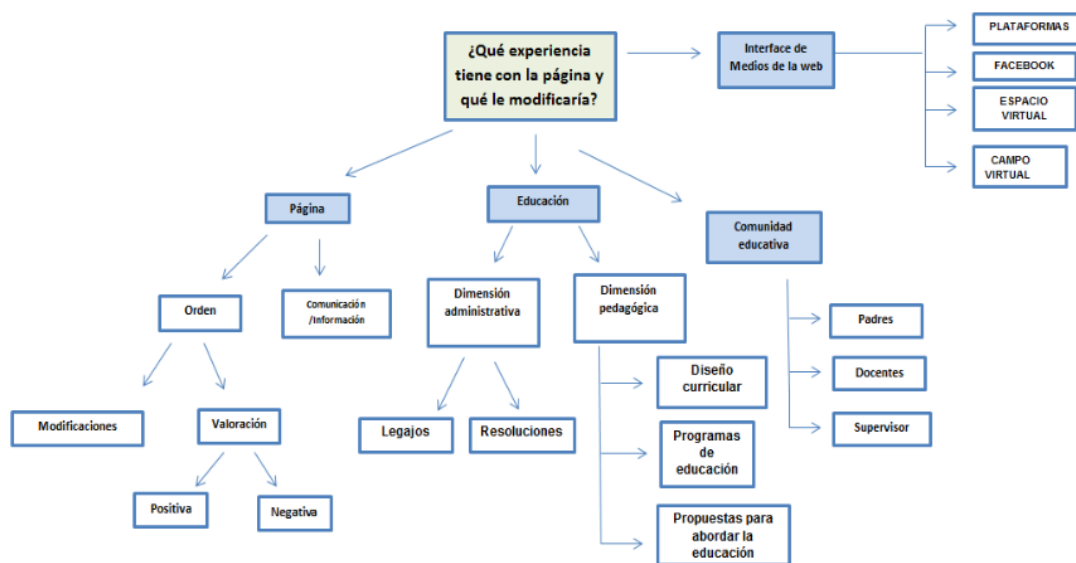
¿Qué experiencia tiene con la página y qué le modificaría?

Interface de Medios de la web

PLATAFORMAS

FACEBOOK

ESPACIO VIRTUAL

CAMPO VIRTUAL

Página

Educación

Comunidad educativa

Orden

Comunicación /Información

Dimensión administrativa

Dimensión pedagógica

Padres

Docentes

Supervisor

Modificaciones

Valoración

Positiva

Negativa

Legajos

Resoluciones

Diseño curricular

Programas de educación

Propuestas para abordar la educación